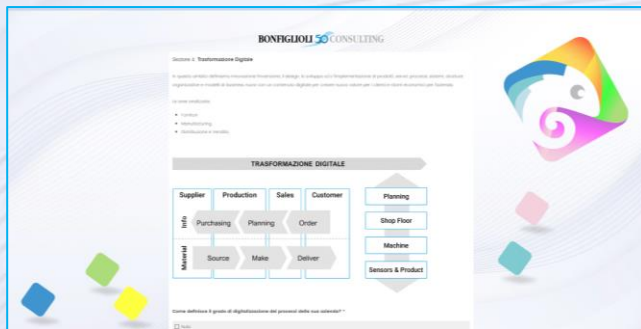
BONFIGLIOLI 50 CONSULTING

Sezione 4: Trasformazione Digitale

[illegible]

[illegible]

- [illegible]
- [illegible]
- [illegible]

TRASFORMAZIONE DIGITALE

| Supplier | Production | Sales | Customer |
|---|---|---|---|
| Info | Purchasing | Planning | Order |
| Material | Source | Make | Deliver |

Planning

Shop Floor

Machine

Sensors & Product

Come definisce il grado di digitalizzazione dei processi della sua azienda? *

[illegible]